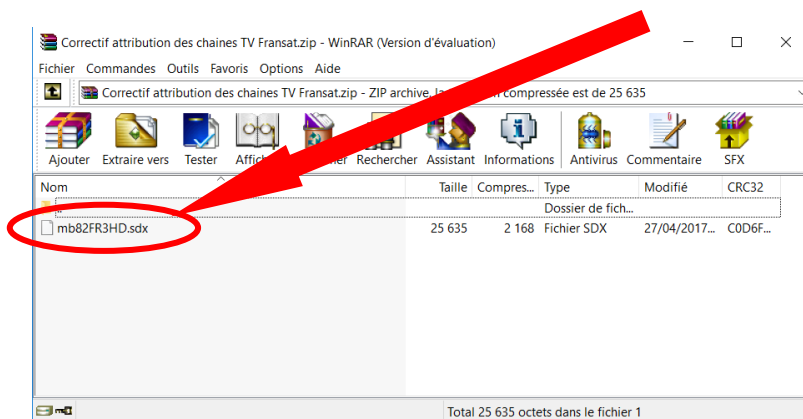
Correctif attribution des chaines TV Fransat.zip - WinRAR (Version d'évaluation)

Fichier Commandes Outils Favoris Options Aide

Correctif attribution des chaines TV Fransat.zip - ZIP archive, la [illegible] compressée est de 25 635

Ajouter Extraire vers Tester Affich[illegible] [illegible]er Rechercher Assistant Informations Antivirus Commentaire SFX

| Nom | Taille | Compres... | Type | Modifié | CRC32 |
|---|---|---|---|---|---|
| .. | | | Dossier de fich... | | |
| mb82FR3HD.sdx | 25 635 | 2 168 | Fichier SDX | 27/04/2017... | C0D6F... |

Total 25 635 octets dans le fichier 1